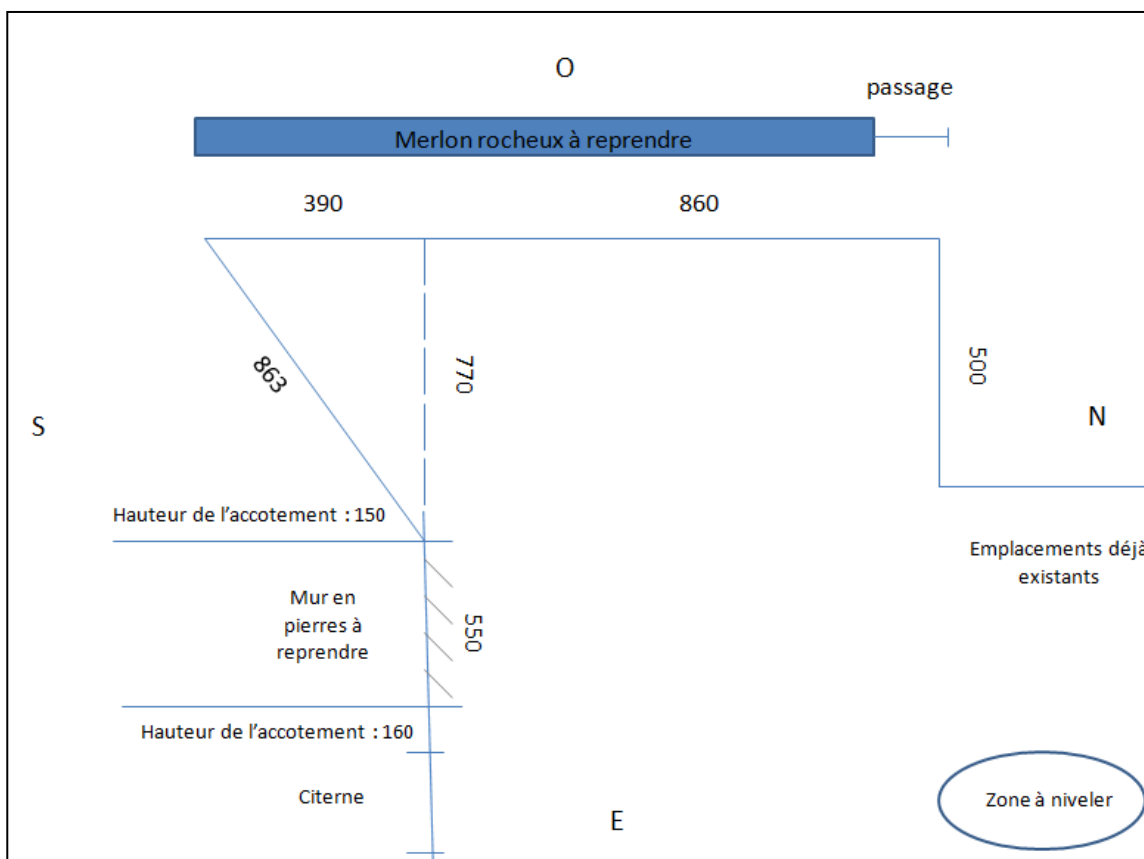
O

passage

Merlon rocheux à reprendre

390

860

863

770

500

S

N

Hauteur de l'accotement : 150

Emplacements déjà existants

Mur en pierres à reprendre

550

Hauteur de l'accotement : 160

Citerne

E

Zone à niveler